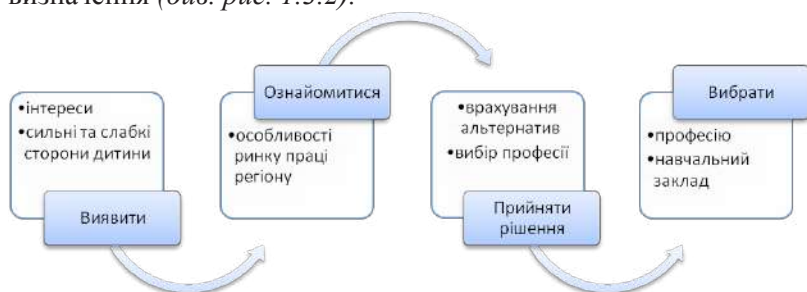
визначення (див. рис. 1.5.2).

•інтереси
•сильні та слабкі сторони дитини

Виявити

Ознайомитися

•особливості ринку праці регіону

•врахування альтернатив
•вибір професії

Прийняти рішення

Вибрати

•професію
•навчальний заклад